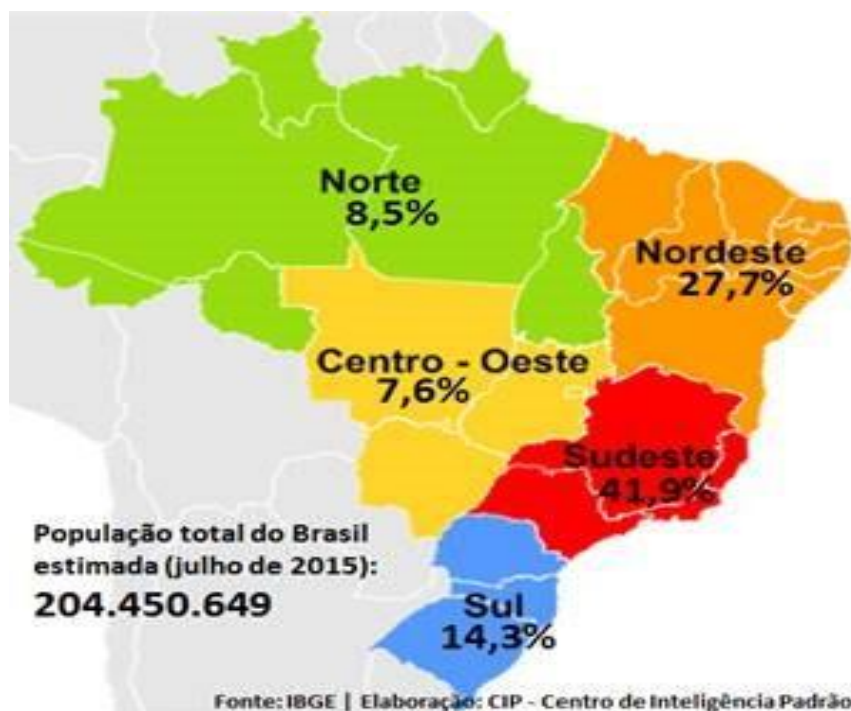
Norte
8,5%

Nordeste
27,7%

Centro - Oeste
7,6%

Sudeste
41,9%

Sul
14,3%

População total do Brasil estimada (julho de 2015):
204.450.649

Fonte: IBGE | Elaboração: CIP - Centro de Inteligência Padrão